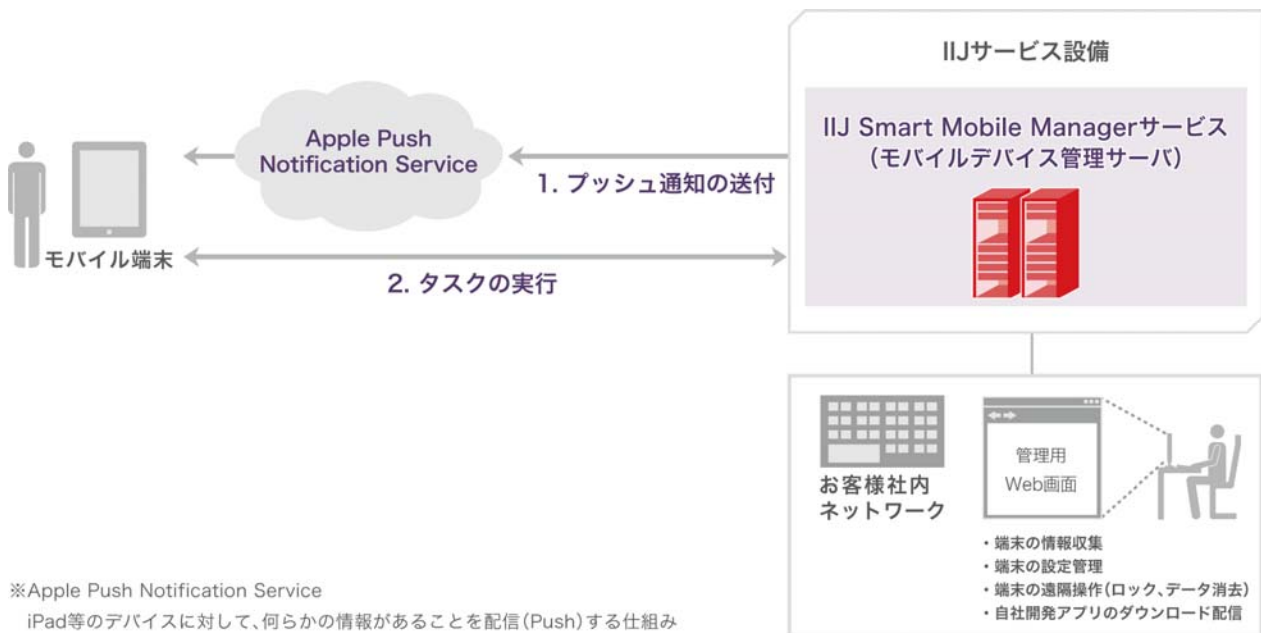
IIJサービス設備

IIJ Smart Mobile Managerサービス
(モバイルデバイス管理サーバ)

Apple Push Notification Service

1. プッシュ通知の送付

モバイル端末

2. タスクの実行

管理用
Web画面

お客様社内
ネットワーク

・端末の情報収集
・端末の設定管理
・端末の遠隔操作(ロック、データ消去)
・自社開発アプリのダウンロード配信

※Apple Push Notification Service
iPad等のデバイスに対して、何らかの情報があることを配信(Push)する仕組み